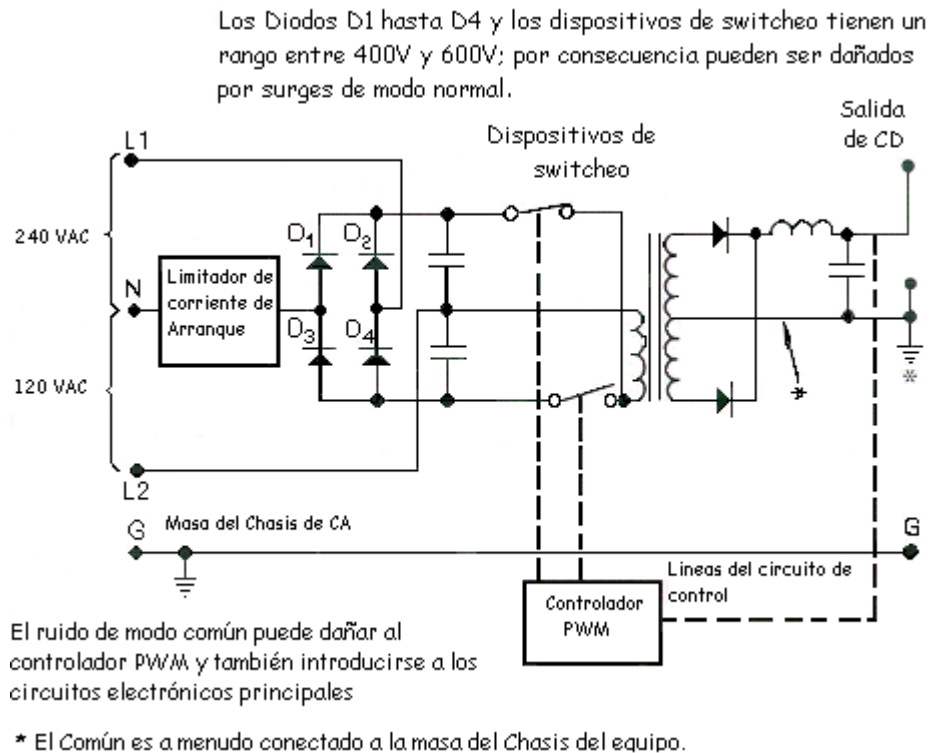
Los Diodos D1 hasta D4 y los dispositivos de switcheo tienen un rango entre 400V y 600V; por consecuencia pueden ser dañados por surges de modo normal.

Salida de CD

Dispositivos de switcheo

L1

240 VAC

N

Limitador de corriente de Arranque

$D_1$ $D_2$ $D_3$ $D_4$

120 VAC

L2

*

*

G

Masa del Chasis de CA

G

Lineas del circuito de control

Controlador PWM

El ruido de modo común puede dañar al controlador PWM y también introducirse a los circuitos electrónicos principales

* El Común es a menudo conectado a la masa del Chasis del equipo.